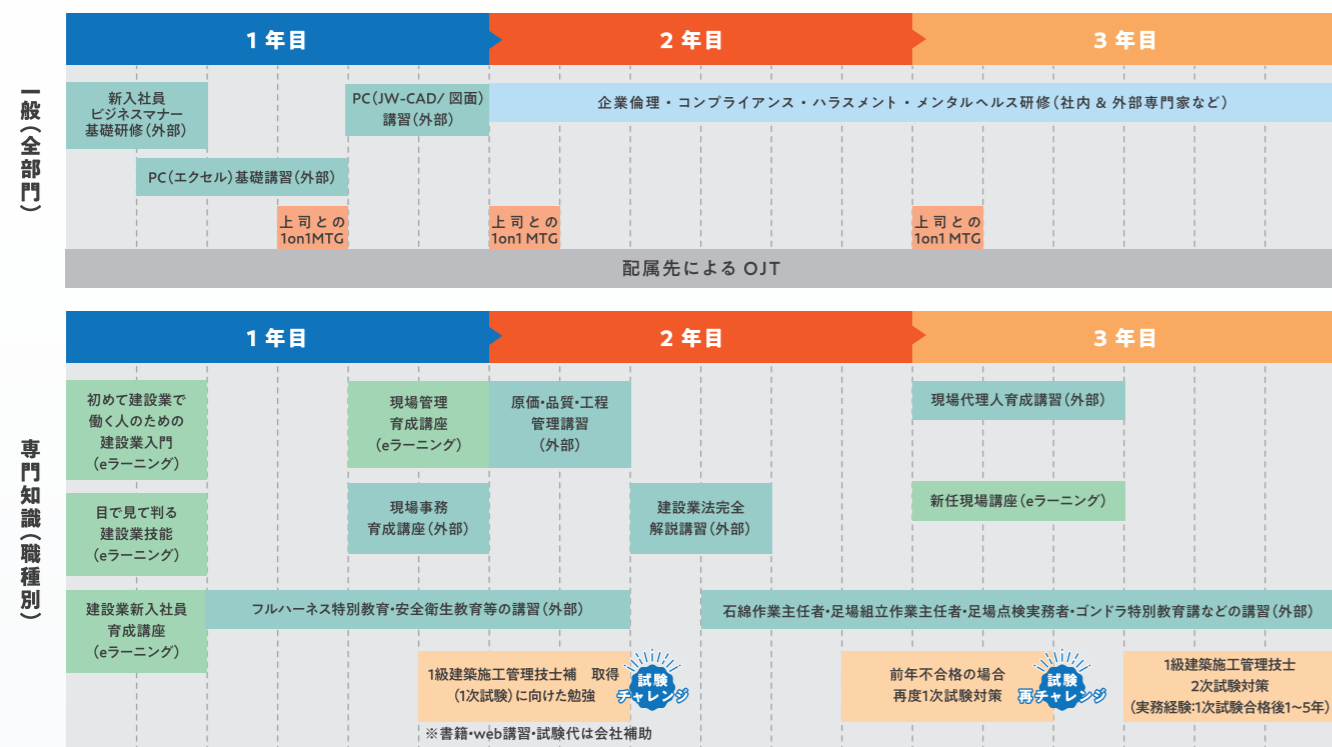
一般(全部門)

1年目　2年目　3年目

新入社員ビジネスマナー基礎研修(外部)

PC(JW-CAD/ 図面)講習(外部)

企業倫理・コンプライアンス・ハラスメント・メンタルヘルス研修(社内 & 外部専門家など)

PC(エクセル)基礎講習(外部)

上司との1on1MTG

上司との1on1 MTG

上司との1on1 MTG

配属先によるOJT

専門知識(職種別)

1年目　2年目　3年目

初めて建設業で働く人のための建設業入門(eラーニング)

現場管理育成講座(eラーニング)

原価・品質・工程管理講習(外部)

現場代理人育成講習(外部)

目で見て判る建設業技能(eラーニング)

現場事務育成講座(外部)

建設業法完全解説講習(外部)

新任現場講座(eラーニング)

建設業新入社員育成講座(eラーニング)

フルハーネス特別教育・安全衛生教育等の講習(外部)

石綿作業主任者・足場組立作業主任者・足場点検実務者・ゴンドラ特別教育講などの講習(外部)

1級建築施工管理技士補　取得(1次試験)に向けた勉強

試験チャレンジ

前年不合格の場合再度1次試験対策

試験再チャレンジ

1級建築施工管理技士2次試験対策(実務経験:1次試験合格後1~5年)

※書籍・web講習・試験代は会社補助